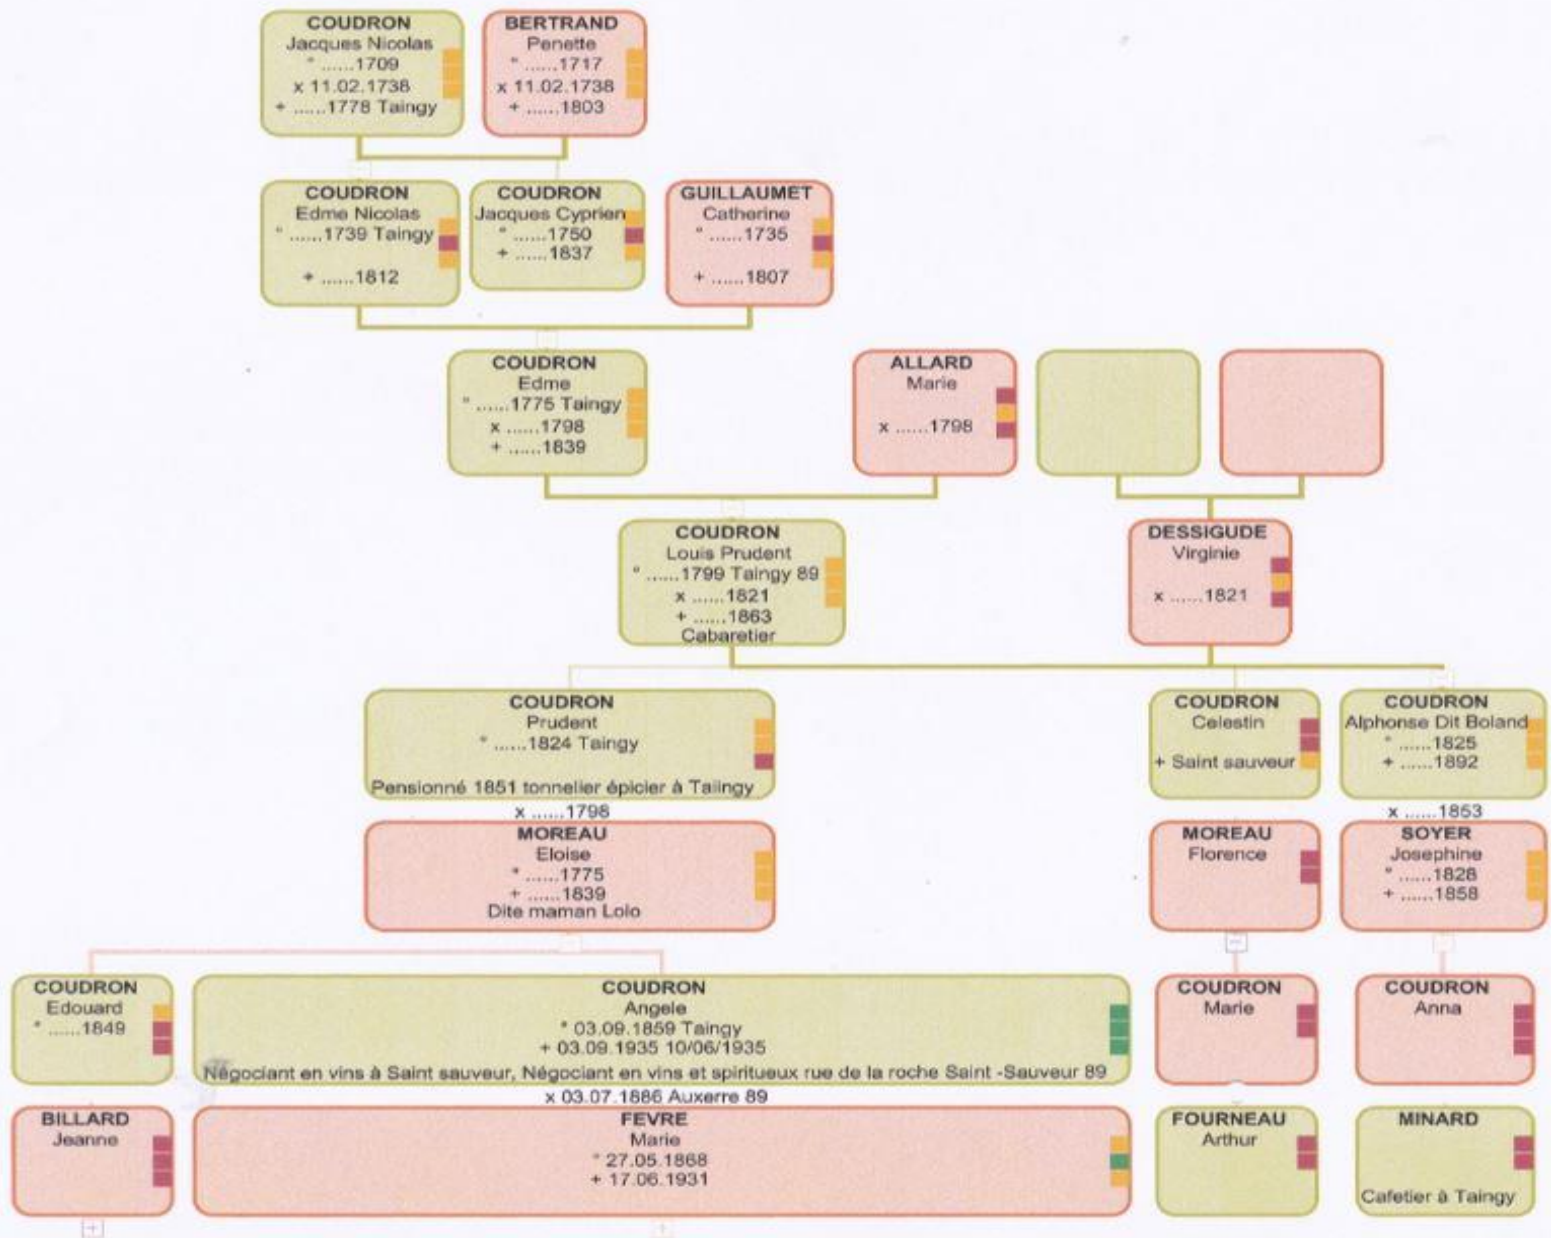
COUDRON
Jacques Nicolas
* ......1709
x 11.02.1738
+ ......1778 Taingy

BERTRAND
Penette
* ......1717
x 11.02.1738
+ ......1803

COUDRON
Edme Nicolas
* ......1739 Taingy
+ ......1812

COUDRON
Jacques Cyprien
* ......1750
+ ......1837

GUILLAUMET
Catherine
* ......1735
+ ......1807

COUDRON
Edme
* ......1775 Taingy
x ......1798
+ ......1839

ALLARD
Marie
x ......1798

COUDRON
Louis Prudent
* ......1799 Taingy 89
x ......1821
+ ......1863
Cabaretier

DESSIGUDE
Virginie
x ......1821

COUDRON
Prudent
* ......1824 Taingy
Pensionné 1851 tonnelier épicier à Taingy

COUDRON
Celestin
+ Saint sauveur

COUDRON
Alphonse Dit Boland
* ......1825
+ ......1892

x ......1798

MOREAU
Eloise
* ......1775
+ ......1839
Dite maman Lolo

MOREAU
Florence

x ......1853

SOYER
Josephine
* ......1828
+ ......1858

COUDRON
Edouard
* ......1849

COUDRON
Angele
* 03.09.1859 Taingy
+ 03.09.1935 10/06/1935
Négociant en vins à Saint sauveur, Négociant en vins et spiritueux rue de la roche Saint -Sauveur 89

COUDRON
Marie

COUDRON
Anna

x 03.07.1886 Auxerre 89

BILLARD
Jeanne

FEVRE
Marie
* 27.05.1868
+ 17.06.1931

FOURNEAU
Arthur

MINARD
Cafetier à Taingy